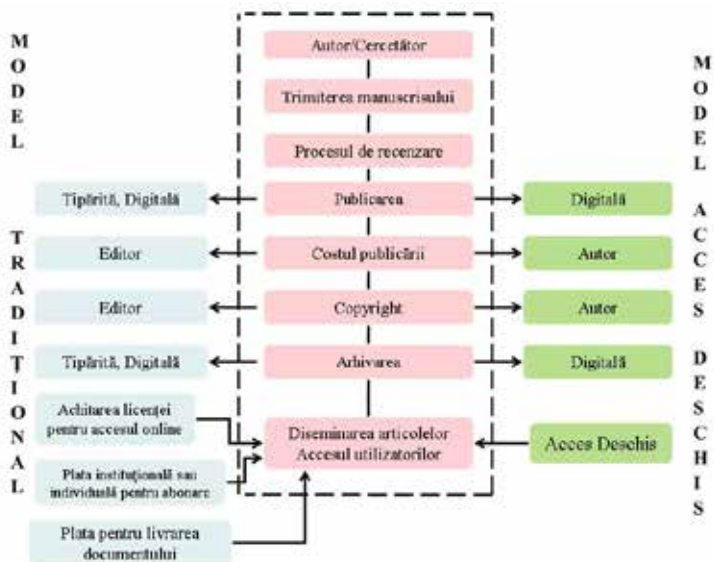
M
O
D
E
L

T
R
A
D
I
Ț
I
O
N
A
L

Autor/Cercetător

Trimiterea manuscrisului

Procesul de recenzare

Publicarea

Costul publicării

Copyright

Arhivarea

Diseminarea articolelor
Accesul utilizatorilor

Tipărită, Digitală

Editor

Editor

Tipărită, Digitală

Achitarea licenței pentru accesul online

Plata instituțională sau individuală pentru abonare

Plata pentru livrarea documentului

Digitală

Autor

Autor

Digitală

Acces Deschis

M
O
D
E
L

A
C
C
E
S

D
E
S
C
H
I
S